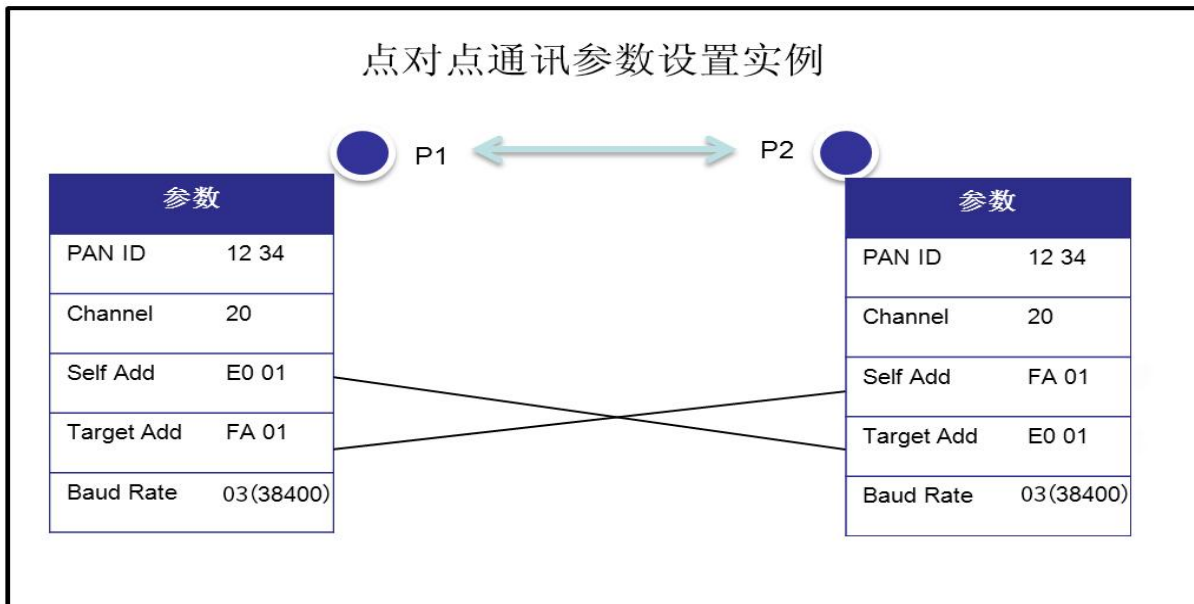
点对点通讯参数设置实例

P1

P2

| 参数 | |
|---|---|
| PAN ID | 12 34 |
| Channel | 20 |
| Self Add | E0 01 |
| Target Add | FA 01 |
| Baud Rate | 03(38400) |

| 参数 | |
|---|---|
| PAN ID | 12 34 |
| Channel | 20 |
| Self Add | FA 01 |
| Target Add | E0 01 |
| Baud Rate | 03(38400) |